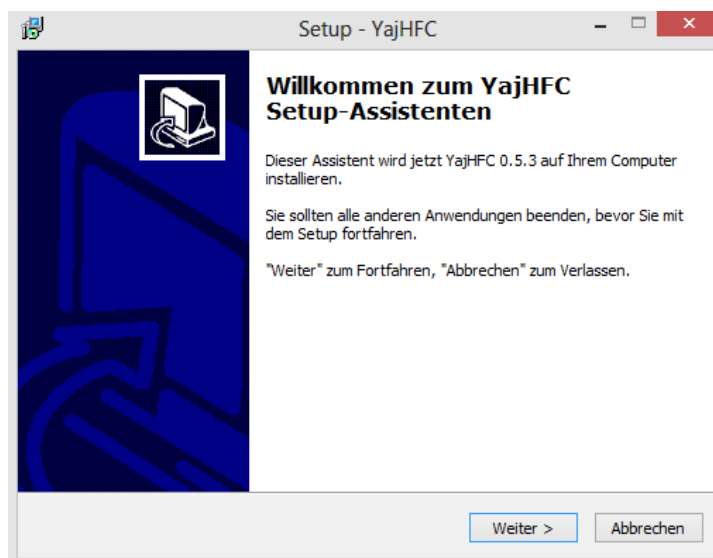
Setup - YajHFC

Willkommen zum YajHFC Setup-Assistenten

Dieser Assistent wird jetzt YajHFC 0.5.3 auf Ihrem Computer installieren.

Sie sollten alle anderen Anwendungen beenden, bevor Sie mit dem Setup fortfahren.

"Weiter" zum Fortfahren, "Abbrechen" zum Verlassen.

Weiter >

Abbrechen